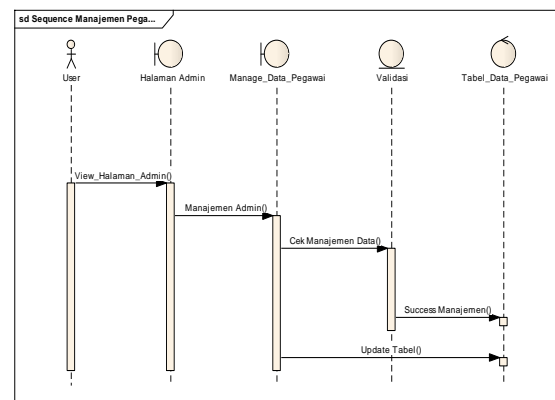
sd Sequence Manajemen Pega...

User

Halaman Admin

Manage_Data_Pegawai

Validasi

Tabel_Data_Pegawai

View_Halaman_Admin()

Manajemen Admin()

Cek Manajemen Data()

Success Manajemen()

Update Tabel()